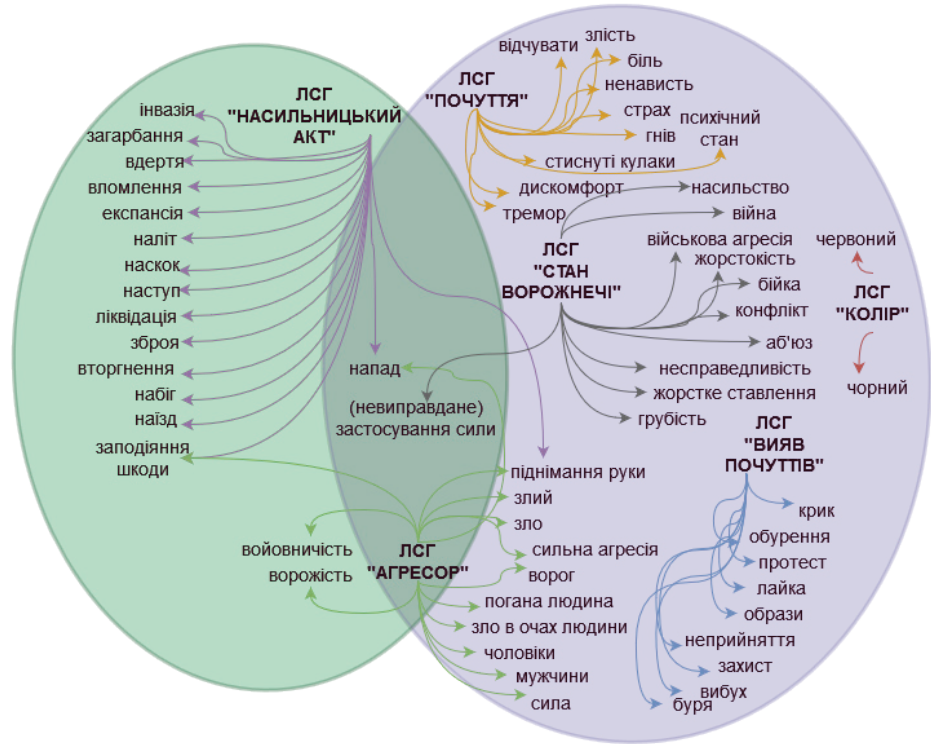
ЛСГ "НАСИЛЬНИЦЬКИЙ АКТ"

інвазія
загарбання
вдертя
вломлення
експансія
наліт
наскок
наступ
ліквідація
зброя
вторгнення
набіг
наїзд
заподіяння шкоди

ЛСГ "ПОЧУТТЯ"

відчувати
злість
біль
ненависть
страх
гнів
психічний стан
стиснуті кулаки
дискомфорт
тремор

насильство
війна

ЛСГ "СТАН ВОРОЖНЕЧІ"

військова агресія
жорстокість
бійка
конфлікт
аб'юз
несправедливість
жорстке ставлення
грубість

червоний
ЛСГ "КОЛІР"
чорний

напад
(невиправдане) застосування сили

піднімання руки
злий
зло
сильна агресія
ворог

войовничість
ворожість
ЛСГ "АГРЕСОР"

погана людина
зло в очах людини
чоловіки
мужчини
сила

ЛСГ "ВИЯВ ПОЧУТТІВ"

крик
обурення
протест
лайка
образи
неприйняття
захист
вибух
буря